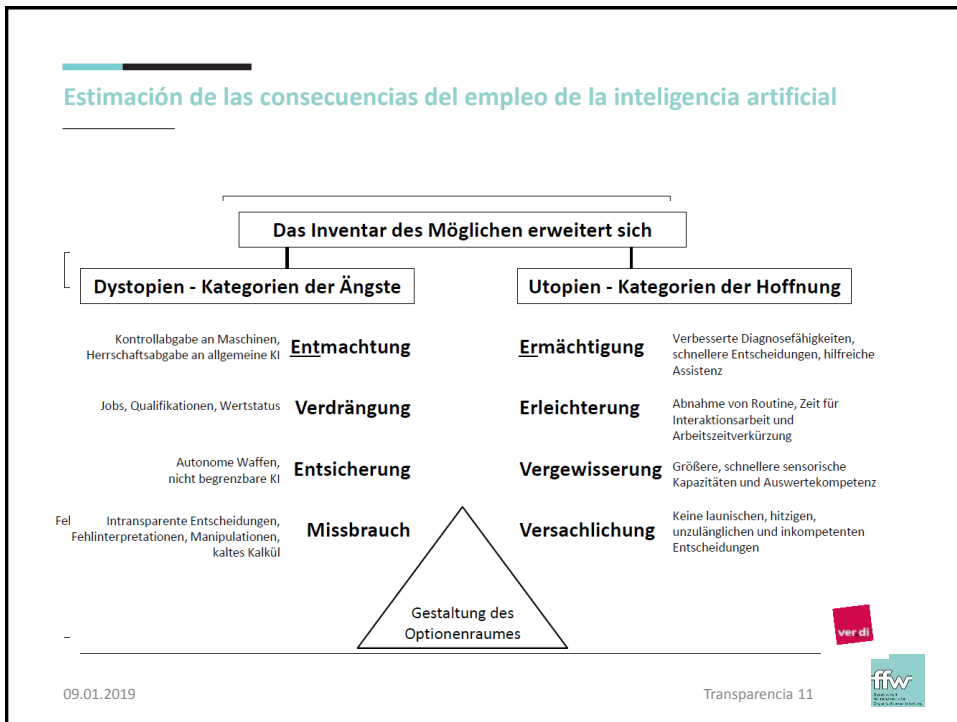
Estimación de las consecuencias del empleo de la inteligencia artificial

Das Inventar des Möglichen erweitert sich

Dystopien - Kategorien der Ängste

Utopien - Kategorien der Hoffnung

Kontrollabgabe an Maschinen, Herrschaftsabgabe an allgemeine KI

Entmachtung

Ermächtigung

Verbesserte Diagnosefähigkeiten, schnellere Entscheidungen, hilfreiche Assistenz

Jobs, Qualifikationen, Wertstatus

Verdrängung

Erleichterung

Abnahme von Routine, Zeit für Interaktionsarbeit und Arbeitszeitverkürzung

Autonome Waffen, nicht begrenzbare KI

Entsicherung

Vergewisserung

Größere, schnellere sensorische Kapazitäten und Auswertekompetenz

Fel

Intransparente Entscheidungen, Fehlinterpretationen, Manipulationen, kaltes Kalkül

Missbrauch

Versachlichung

Keine launischen, hitzigen, unzulänglichen und inkompetenten Entscheidungen

Gestaltung des Optionenraumes

ver.di

ffw

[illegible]

09.01.2019

Transparencia 11